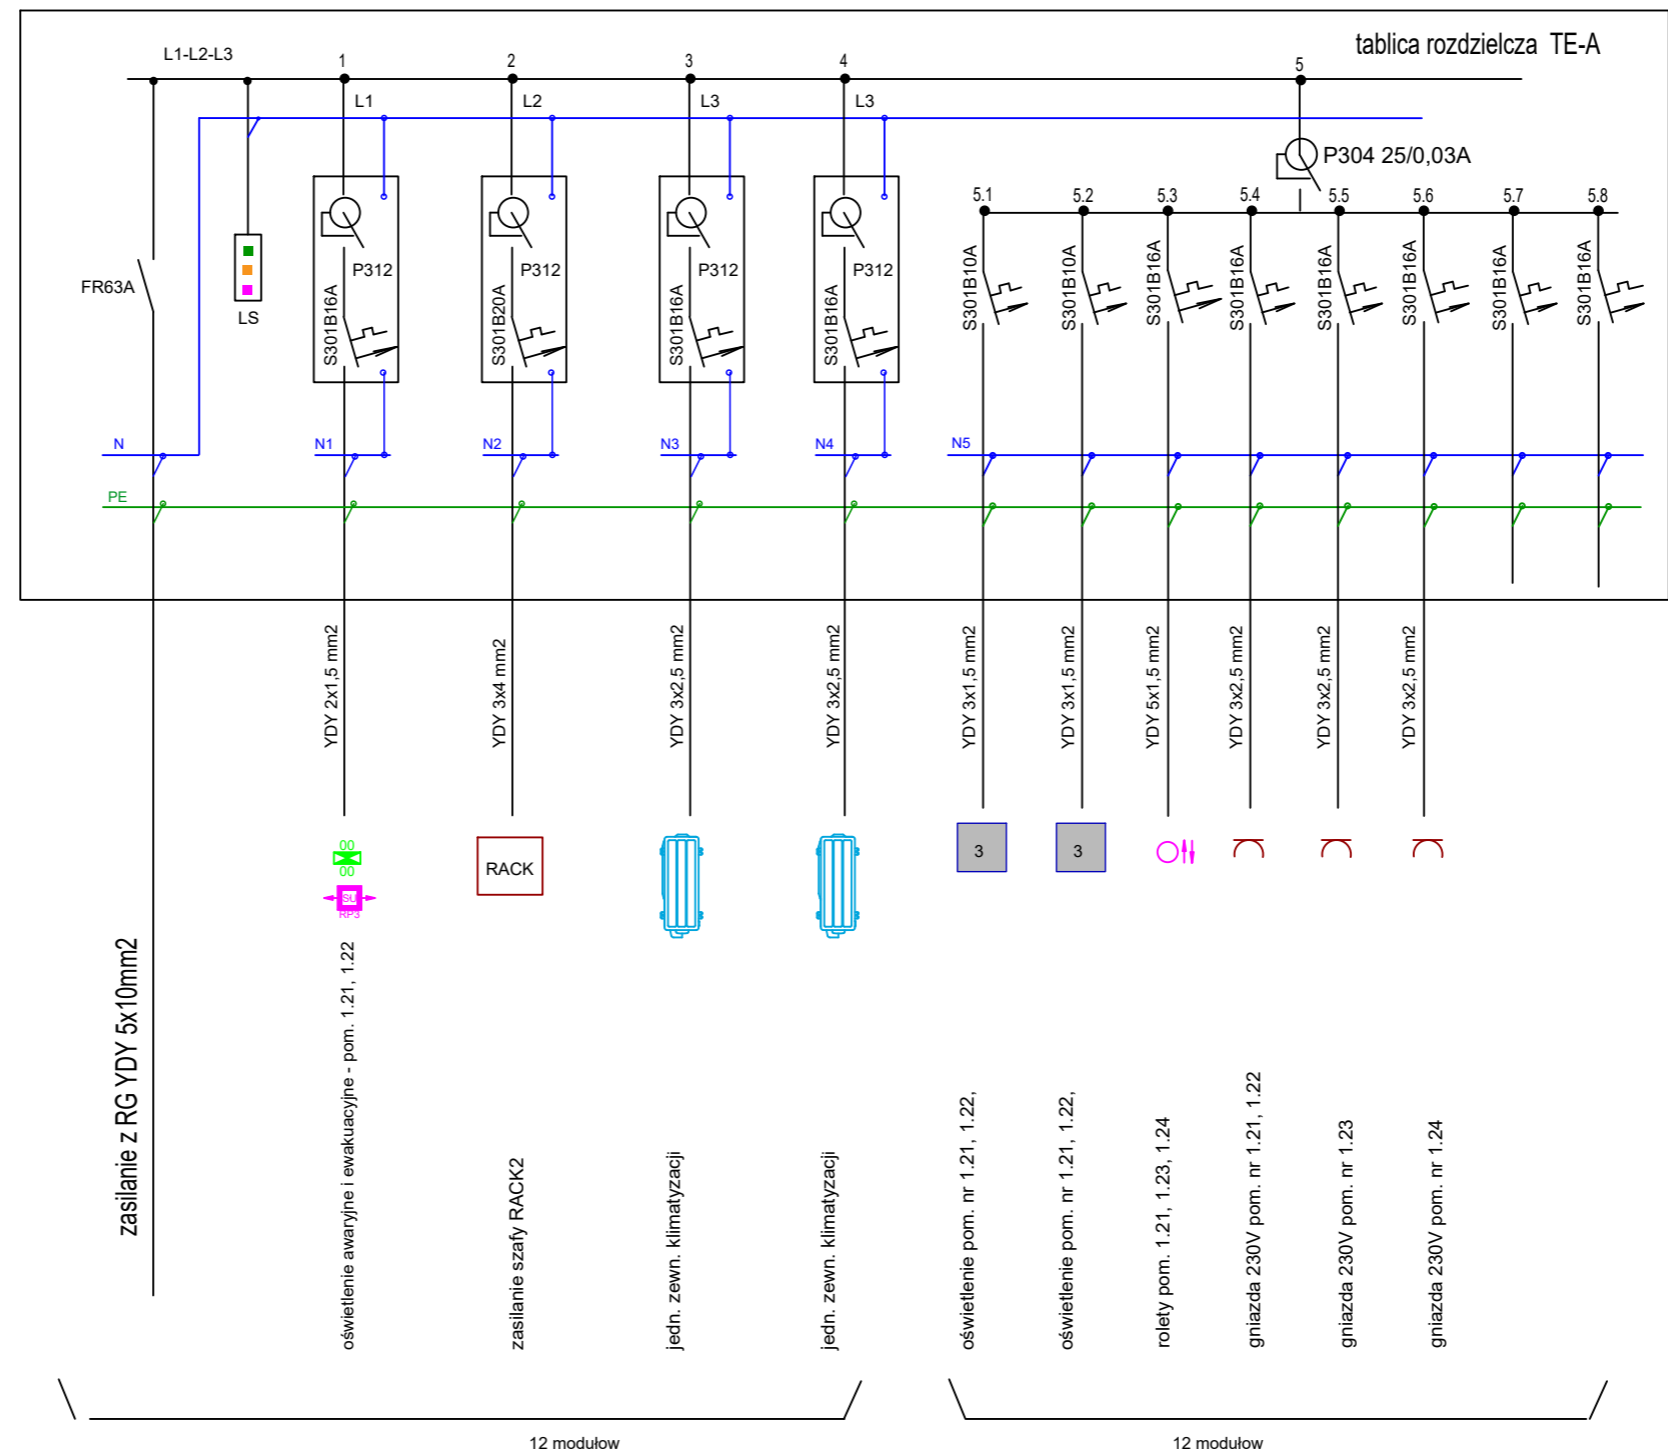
tablica rozdzielcza TE-A

L1-L2-L3

1 2 3 4 5

L1 L2 L3 L3

P304 25/0,03A

5.1 5.2 5.3 5.4 5.5 5.6 5.7 5.8

FR63A

LS

P312 P312 P312 P312

S301B16A S301B20A S301B16A S301B16A

S301B10A S301B10A S301B16A S301B16A S301B16A S301B16A S301B16A S301B16A

N N1 N2 N3 N4 N5

PE

YDY 2x1,5 mm2
YDY 3x4 mm2
YDY 3x2,5 mm2
YDY 3x2,5 mm2
YDY 3x1,5 mm2
YDY 3x1,5 mm2
YDY 5x1,5 mm2
YDY 3x2,5 mm2
YDY 3x2,5 mm2
YDY 3x2,5 mm2

00
00
SL
RP3

RACK

3 3

zasilanie z RG YDY 5x10mm2

oświetlenie awaryjne i ewakuacyjne - pom. 1.21, 1.22

zasilanie szafy RACK2

jedn. zewn. klimatyzacji

jedn. zewn. klimatyzacji

oświetlenie pom. nr 1.21, 1.22,

oświetlenie pom. nr 1.21, 1.22,

rolety pom. 1.21, 1.23, 1.24

gniazda 230V pom. nr 1.21, 1.22

gniazda 230V pom. nr 1.23

gniazda 230V pom. nr 1.24

12 modułów

12 modułów